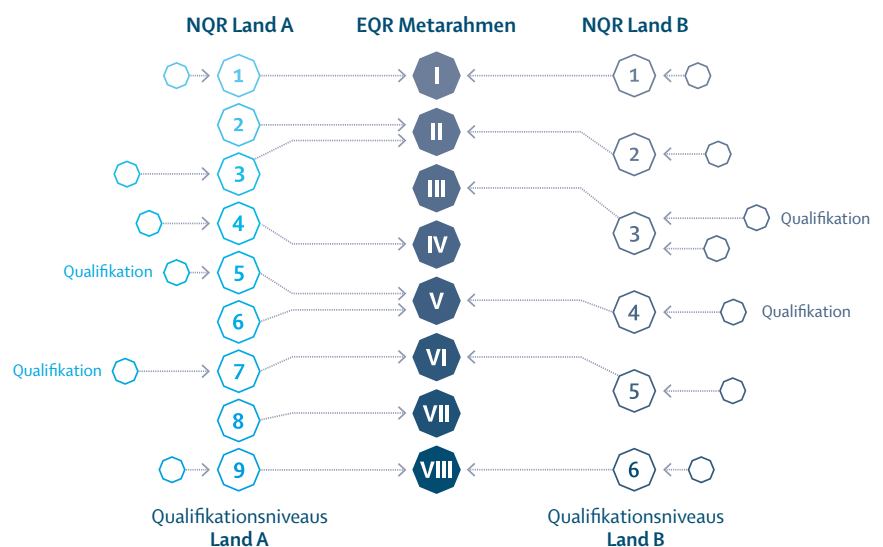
NQR Land A
EQR Metarahmen
NQR Land B

1
I
1

2
II
2

3
III
3
Qualifikation

4
IV

Qualifikation
5
V
4
Qualifikation

6

Qualifikation
7
VI
5

8
VII

9
VIII
6

Qualifikationsniveaus
Land A

Qualifikationsniveaus
Land B